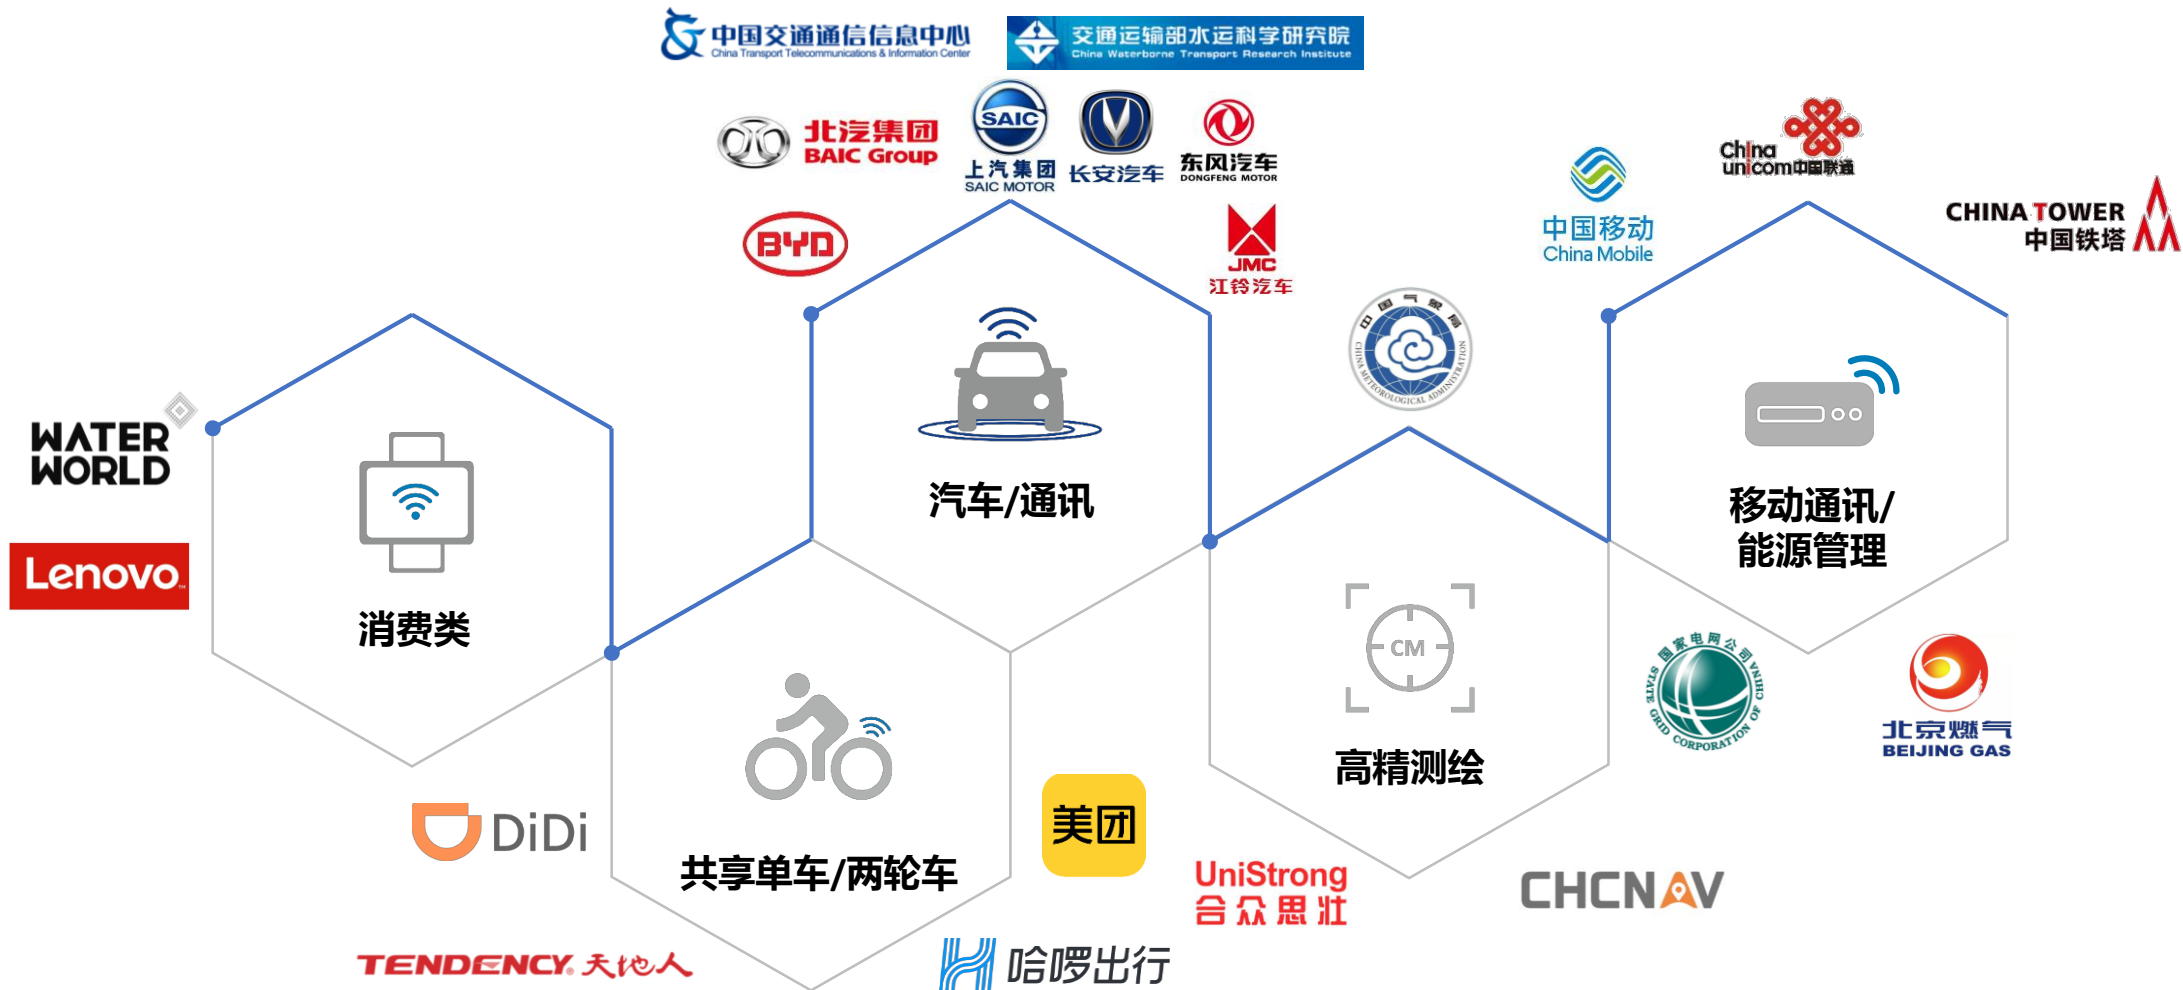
中国交通通信信息中心
China Transport Telecommunications & Information Center

交通运输部水运科学研究院
China Waterborne Transport Research Institute

北汽集团
BAIC Group

SAIC
上汽集团
SAIC MOTOR

长安汽车

东风汽车
DONGFENG MOTOR

BYD

JMC
江铃汽车

中国移动
China Mobile

China unicom中国联通

CHINA TOWER
中国铁塔

CHINA METEOROLOGICAL ADMINISTRATION
中国气象局

WATER WORLD

Lenovo

消费类

汽车/通讯

移动通讯/
能源管理

CM

高精测绘

国家电网公司
STATE GRID CORPORATION OF CHINA

北京燃气
BEIJING GAS

DiDi

共享单车/两轮车

美团

UniStrong
合众思壮

CHCNAV

TENDENCY. 天地人

哈啰出行